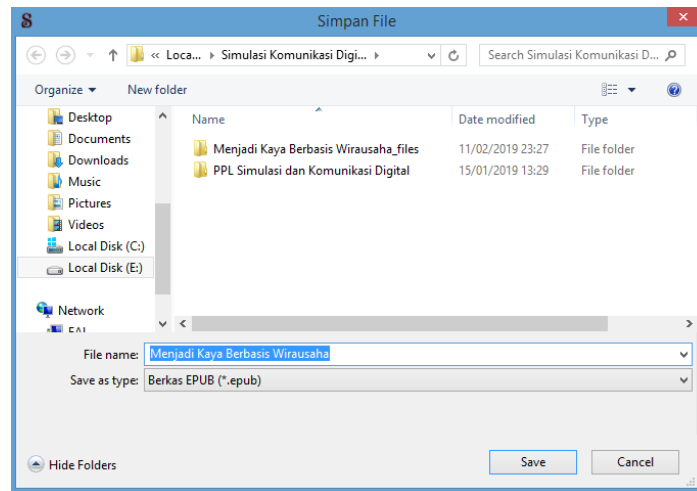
S

Simpan File

« Loca... ▸ Simulasi Komunikasi Digi... ▸

Search Simulasi Komunikasi D...

Organize ▾

New folder

Desktop
Documents
Downloads
Music
Pictures
Videos
Local Disk (C:)
Local Disk (E:)

Network
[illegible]

| Name | Date modified | Type |
|---|---|---|
| Menjadi Kaya Berbasis Wirausaha_files | 11/02/2019 23:27 | File folder |
| PPL Simulasi dan Komunikasi Digital | 15/01/2019 13:29 | File folder |

File name: Menjadi Kaya Berbasis Wirausaha

Save as type: Berkas EPUB (*.epub)

Hide Folders

Save

Cancel